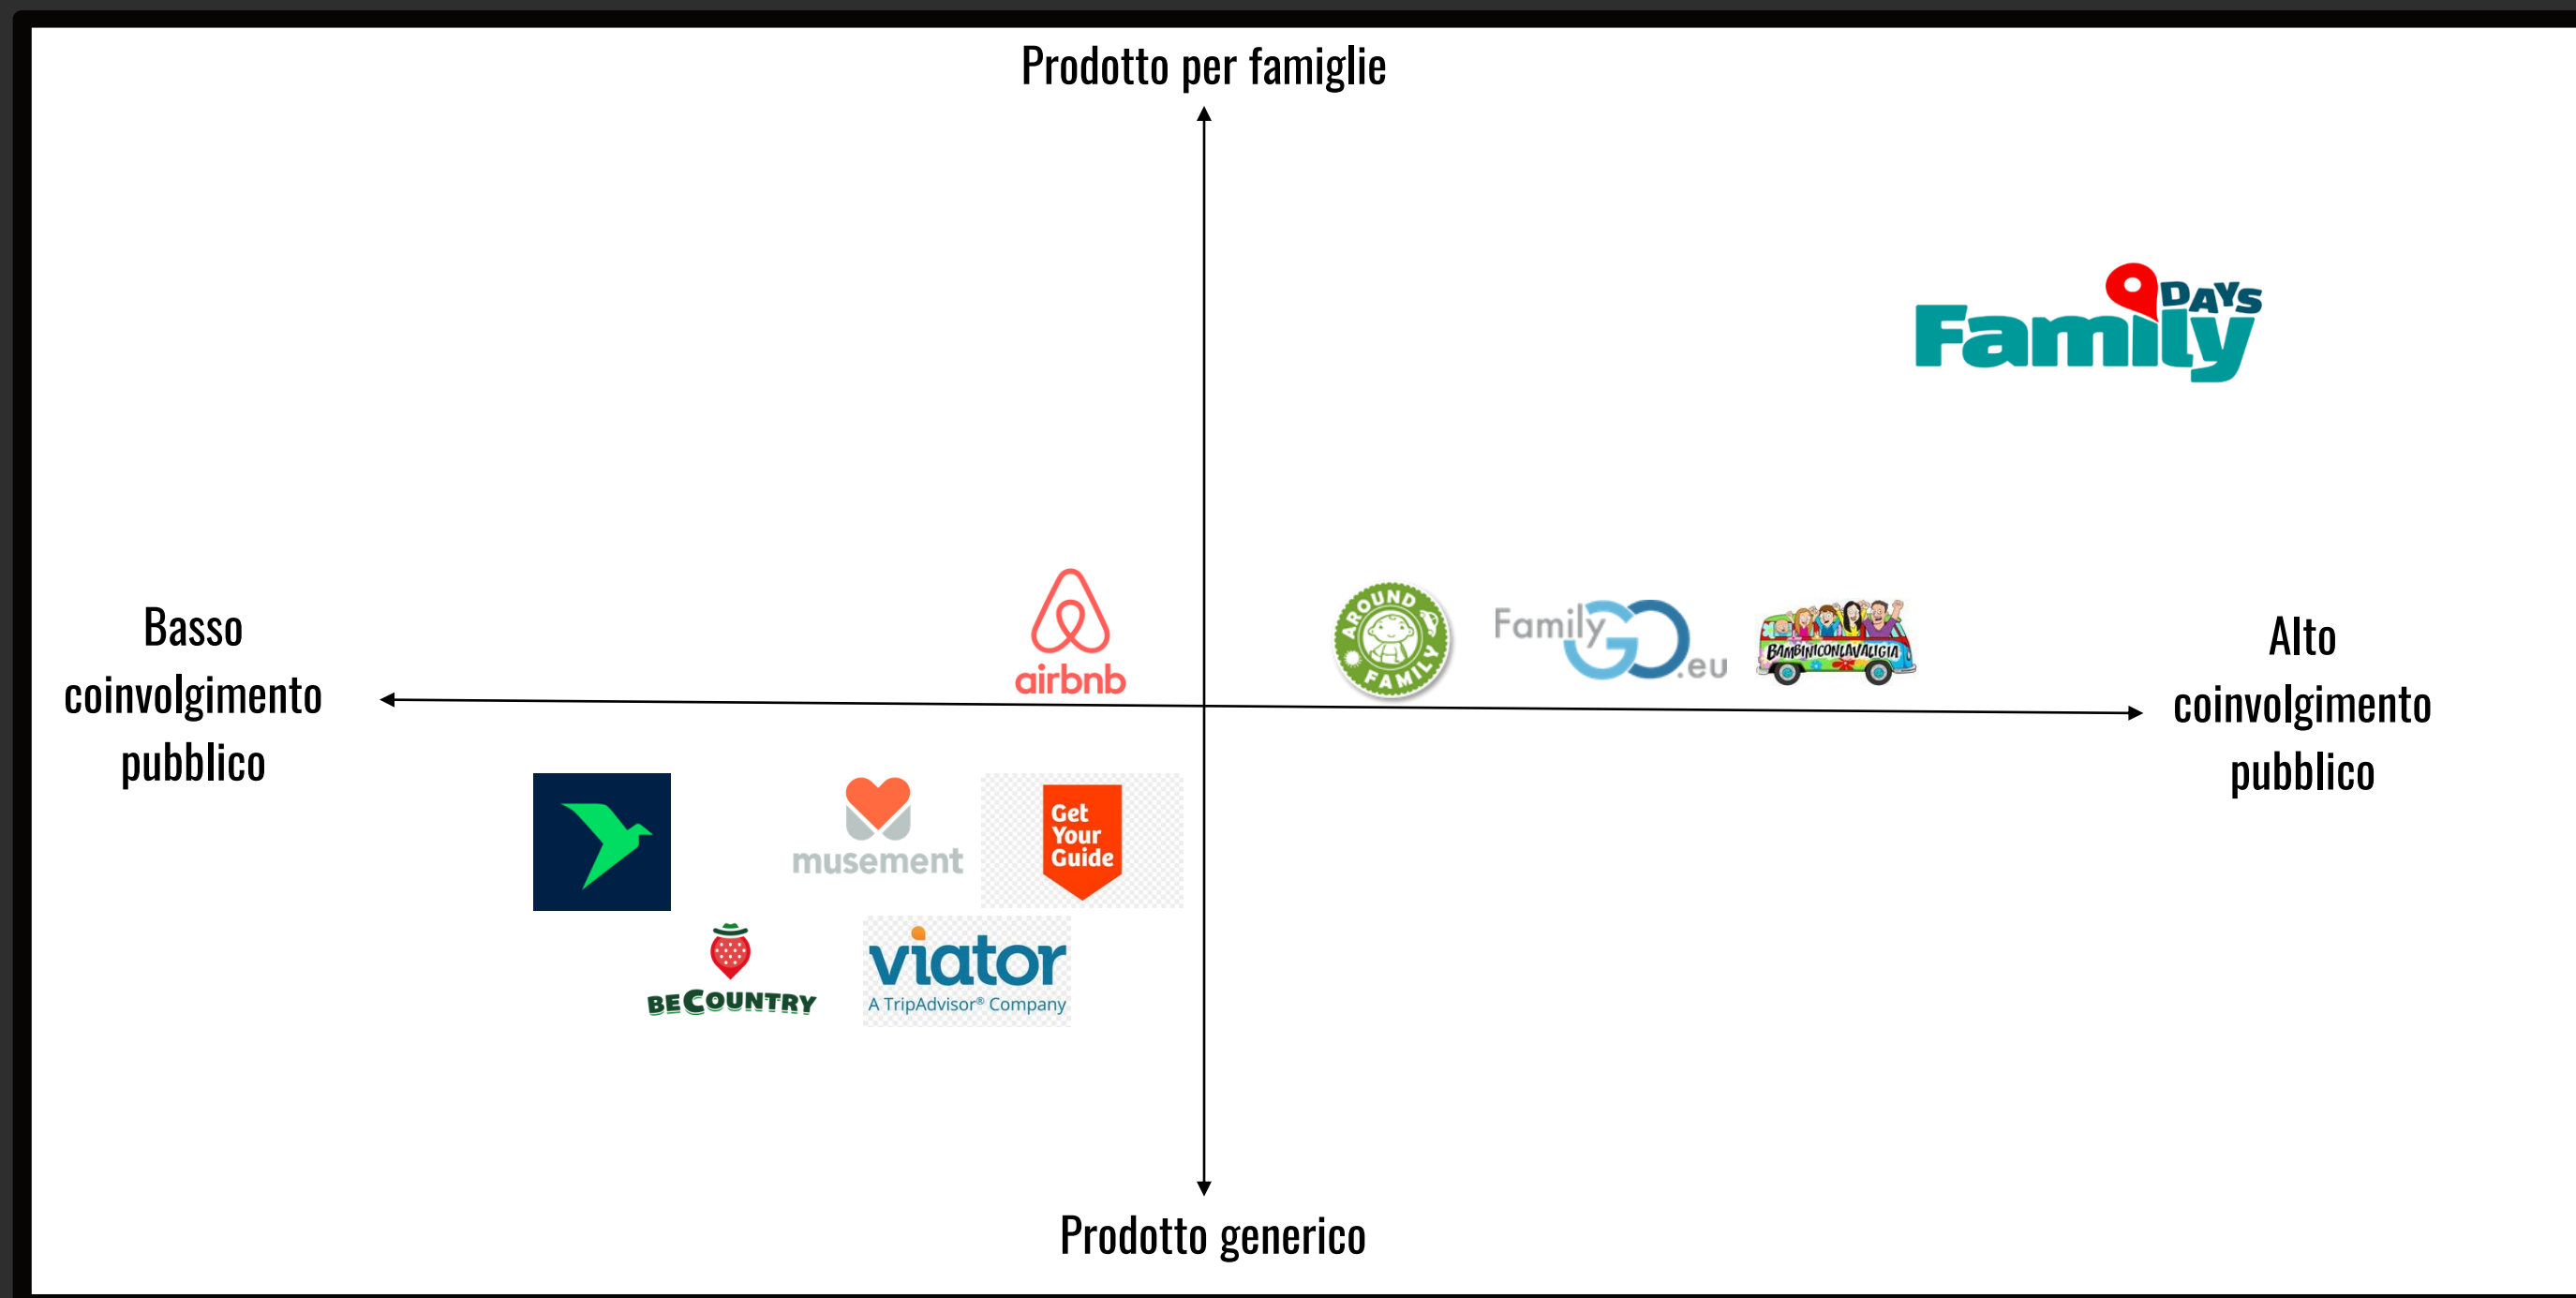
Prodotto per famiglie

Family DAYS

Basso coinvolgimento pubblico

airbnb

AROUND FAMILY

FamilyGO.eu

BAMBINICONLAVALIGIA

Alto coinvolgimento pubblico

musement

Get Your Guide

BECOUNTRY

viator
A TripAdvisor® Company

Prodotto generico